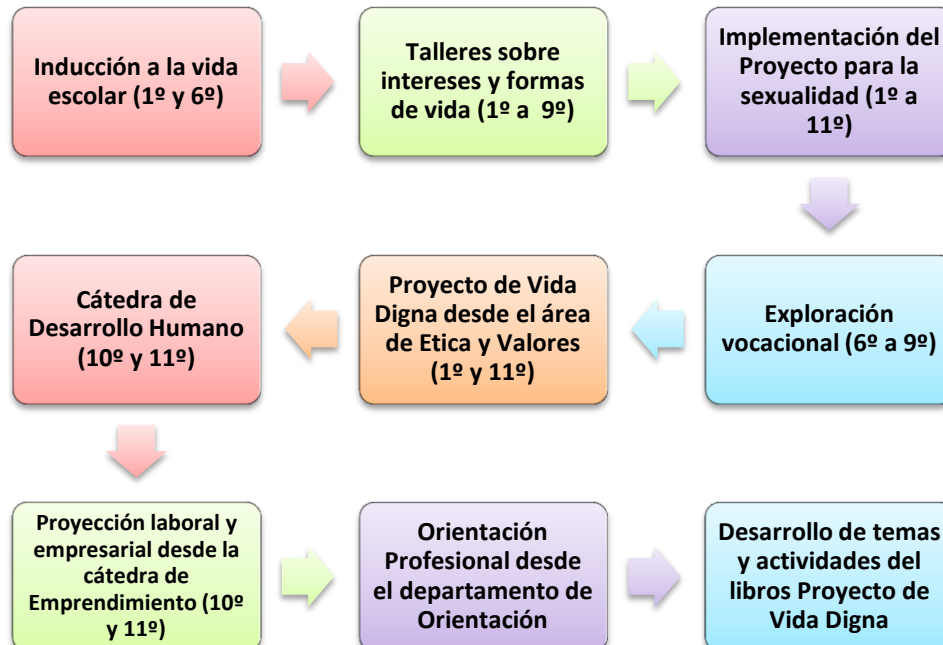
Inducción a la vida escolar (1º y 6º)

Talleres sobre intereses y formas de vida (1º a 9º)

Implementación del Proyecto para la sexualidad (1º a 11º)

Exploración vocacional (6º a 9º)

Proyecto de Vida Digna desde el área de Etica y Valores (1º y 11º)

Cátedra de Desarrollo Humano (10º y 11º)

Proyección laboral y empresarial desde la cátedra de Emprendimiento (10º y 11º)

Orientación Profesional desde el departamento de Orientación

Desarrollo de temas y actividades del libros Proyecto de Vida Digna